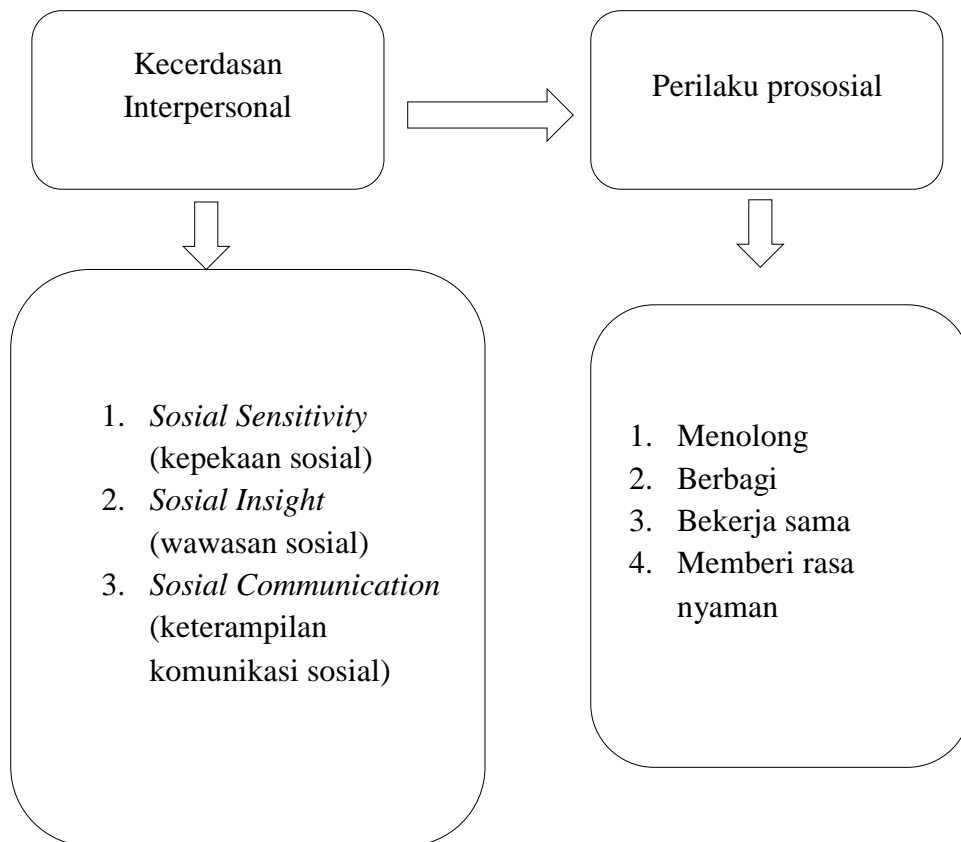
Kecerdasan Interpersonal

Perilaku prososial

1. *Sosial Sensitivity* (kepekaan sosial)
2. *Sosial Insight* (wawasan sosial)
3. *Sosial Communication* (keterampilan komunikasi sosial)

1. Menolong
2. Berbagi
3. Bekerja sama
4. Memberi rasa nyaman